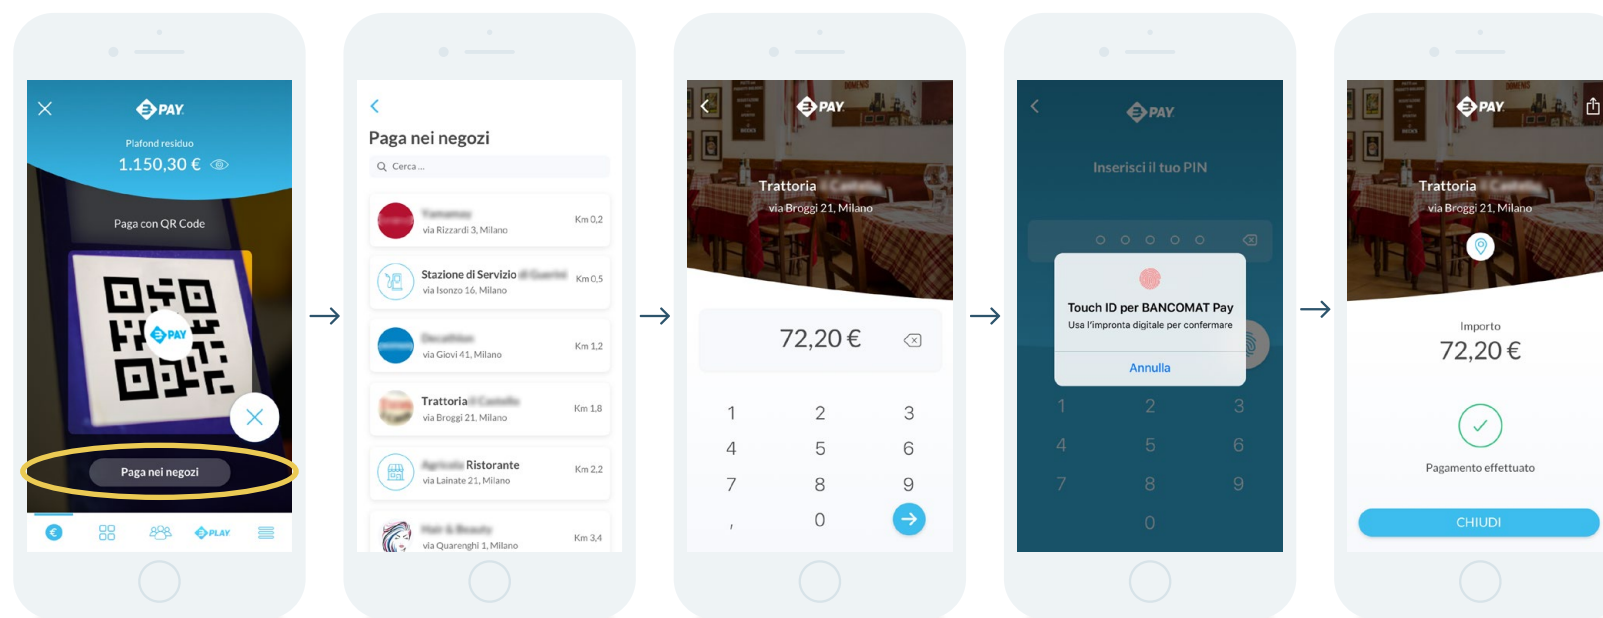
PAY
Plafond residuo
1.150,30 €
Paga con QR Code
PAY
Paga nei negozi
PLAY

Paga nei negozi
Cerca ...
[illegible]
via Rizzardi 3, Milano
Km 0,2
Stazione di Servizio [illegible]
via Isonzo 16, Milano
Km 0,5
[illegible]
via Giovi 41, Milano
Km 1,2
Trattoria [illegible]
via Broggi 21, Milano
Km 1,8
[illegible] Ristorante
via Lainate 21, Milano
Km 2,2
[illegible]
via Quarenghi 1, Milano
Km 3,4

PAY
Trattoria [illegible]
via Broggi 21, Milano
72,20 €
1 2 3
4 5 6
7 8 9
, 0

PAY
Inserisci il tuo PIN
Touch ID per BANCOMAT Pay
Usa l'impronta digitale per confermare
Annulla
1 2 3
4 5 6
7 8 9
0

PAY
Trattoria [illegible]
via Broggi 21, Milano
Importo
72,20 €
Pagamento effettuato
CHIUDI